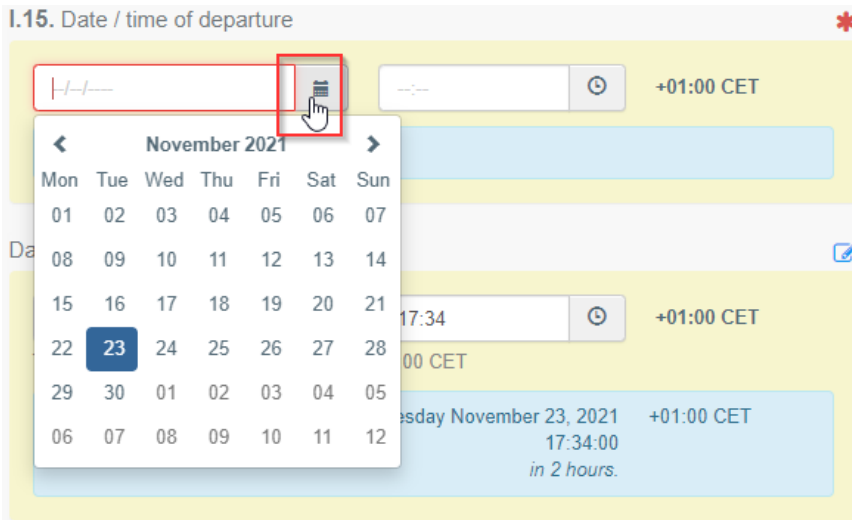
**I.15.** Date / time of departure *

--/--/----

--:--

+01:00 CET

November 2021

| Mon | Tue | Wed | Thu | Fri | Sat | Sun |
|---|---|---|---|---|---|---|
| 01 | 02 | 03 | 04 | 05 | 06 | 07 |
| 08 | 09 | 10 | 11 | 12 | 13 | 14 |
| 15 | 16 | 17 | 18 | 19 | 20 | 21 |
| 22 | 23 | 24 | 25 | 26 | 27 | 28 |
| 29 | 30 | 01 | 02 | 03 | 04 | 05 |
| 06 | 07 | 08 | 09 | 10 | 11 | 12 |

Da

17:34

+01:00 CET

00 CET

esday November 23, 2021 17:34:00

*in 2 hours.*

+01:00 CET